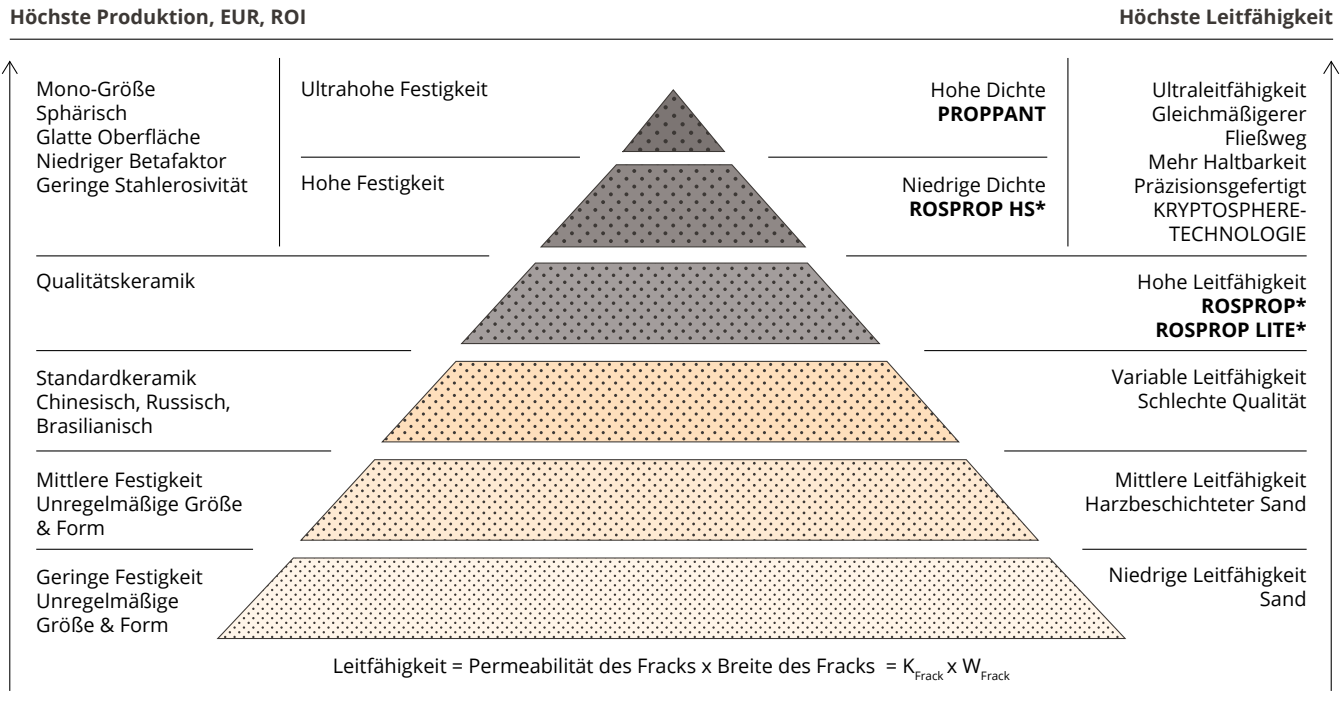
Höchste Produktion, EUR, ROI

Höchste Leitfähigkeit

Mono-Größe
Sphärisch
Glatte Oberfläche
Niedriger Betafaktor
Geringe Stahlerosivität

Ultrahohe Festigkeit

Hohe Festigkeit

Hohe Dichte
**PROPPANT**

Niedrige Dichte
**ROSPROP HS***

Ultraleitfähigkeit
Gleichmäßigerer Fließweg
Mehr Haltbarkeit
Präzisionsgefertigt
KRYPTOSPHERE-TECHNOLOGIE

Qualitätskeramik

Hohe Leitfähigkeit
**ROSPROP***
**ROSPROP LITE***

Standardkeramik
Chinesisch, Russisch, Brasilianisch

Variable Leitfähigkeit
Schlechte Qualität

Mittlere Festigkeit
Unregelmäßige Größe & Form

Mittlere Leitfähigkeit
Harzbeschichteter Sand

Geringe Festigkeit
Unregelmäßige Größe & Form

Niedrige Leitfähigkeit
Sand

Leitfähigkeit = Permeabilität des Fracks x Breite des Fracks = $K_{Frack}$ x $W_{Frack}$